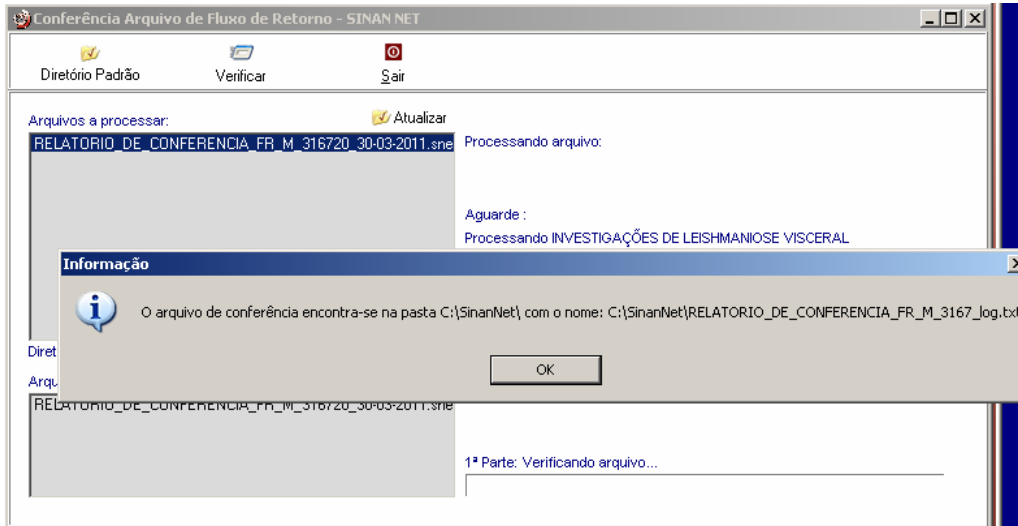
Conferência Arquivo de Fluxo de Retorno - SINAN NET

Diretório Padrão
Verificar
Sair

Arquivos a processar:
Atualizar
RELATORIO_DE_CONFERENCIA_FR_M_316720_30-03-2011.sne

Processando arquivo:

Aguarde :
Processando INVESTIGAÇÕES DE LEISHMANIOSE VISCERAL

Informação

O arquivo de conferência encontra-se na pasta C:\SinanNet\ com o nome: C:\SinanNet\RELATORIO_DE_CONFERENCIA_FR_M_3167_log.txt

OK

Diret

Arqu
RELATORIO_DE_CONFERENCIA_FR_M_316720_30-03-2011.sne

1ª Parte: Verificando arquivo...